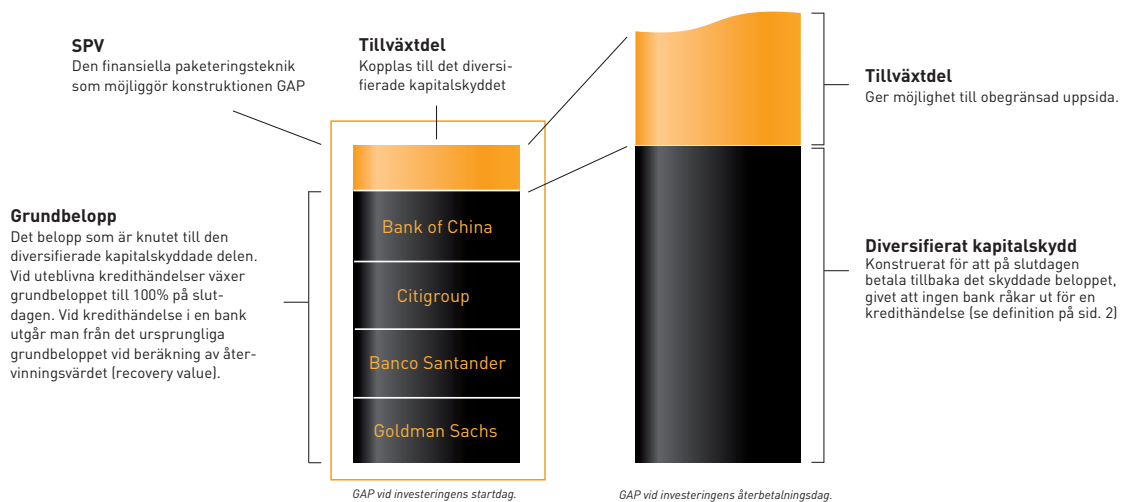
**SPV**
Den finansiella paketeringsteknik som möjliggör konstruktionen GAP

**Tillväxtdel**
Kopplas till det diversifierade kapitalskyddet

**Grundbelopp**
Det belopp som är knutet till den diversifierade kapitalskyddade delen. Vid uteblivna kredithändelser växer grundbeloppet till 100% på slutdagen. Vid kredithändelse i en bank utgår man från det ursprungliga grundbeloppet vid beräkning av återvinningsvärdet (recovery value).

Bank of China

Citigroup

Banco Santander

Goldman Sachs

**Tillväxtdel**
Ger möjlighet till obegränsad uppsida.

**Diversifierat kapitalskydd**
Konstruerat för att på slutdagen betala tillbaka det skyddade beloppet, givet att ingen bank råkar ut för en kredithändelse (se definition på sid. 2)

GAP vid investeringens startdag.

GAP vid investeringens återbetalningsdag.